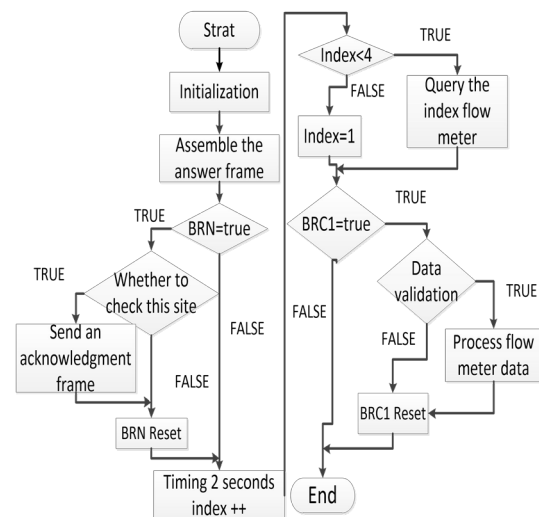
Strat

Initialization

Assemble the answer frame

TRUE

BRN=true

TRUE

Whether to check this site

Send an acknowledgment frame

FALSE

FALSE

BRN Reset

Timing 2 seconds index ++

Index<4

TRUE

FALSE

Query the index flow meter

Index=1

BRC1=true

TRUE

FALSE

Data validation

TRUE

FALSE

Process flow meter data

BRC1 Reset

End